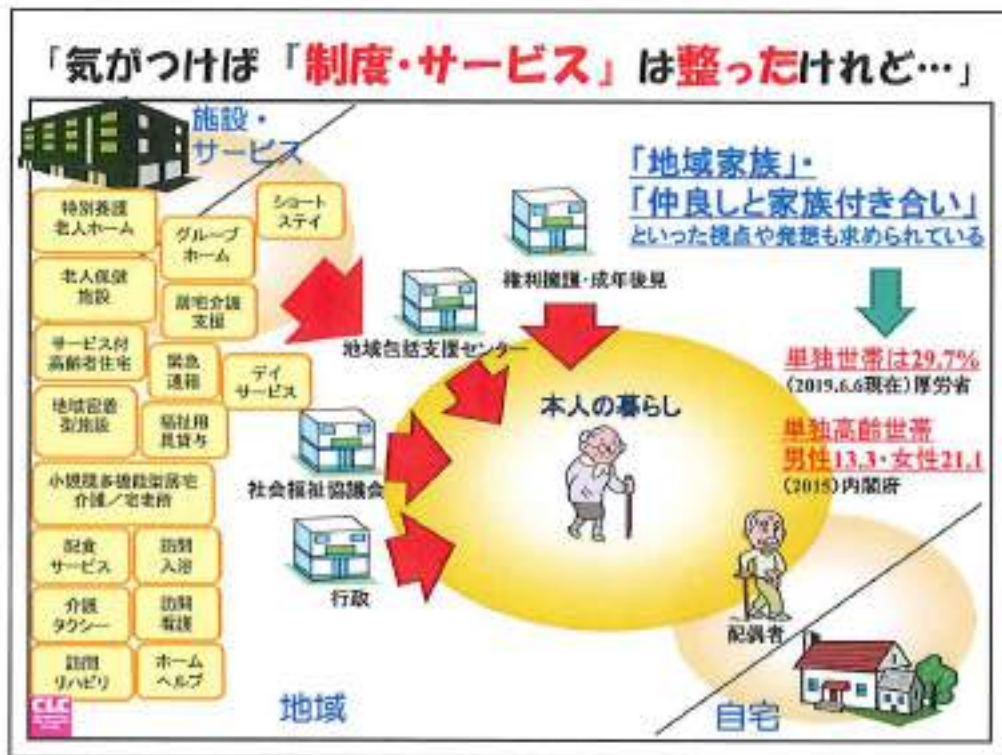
「気がつけば「制度・サービス」は整ったけれど…」

施設・サービス

特別養護老人ホーム

グループホーム

ショートステイ

老人保健施設

居宅介護支援

サービス付高齢者住宅

緊急通報

デイサービス

地域密着型施設

福祉用具貸与

小規模多機能型居宅介護／宅老所

配食サービス

訪問入浴

介護タクシー

訪問看護

訪問リハビリ

ホームヘルプ

地域包括支援センター

権利擁護・成年後見

社会福祉協議会

行政

本人の暮らし

配偶者

「地域家族」・
「仲良しと家族付き合い」
といった視点や発想も求められている

単独世帯は29.7%
(2019.6.6現在)厚労省

単独高齢世帯
男性13.3・女性21.1
(2015)内閣府

地域

自宅

CLC